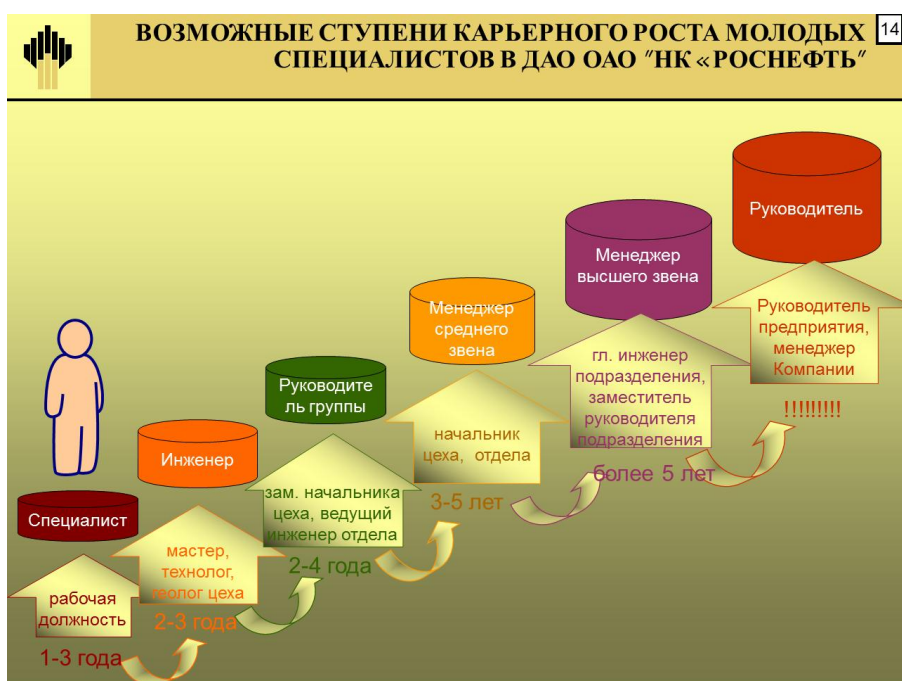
14

ВОЗМОЖНЫЕ СТУПЕНИ КАРЬЕРНОГО РОСТА МОЛОДЫХ СПЕЦИАЛИСТОВ В ДАО ОАО "НК «РОСНЕФТЬ"

Руководитель

Менеджер высшего звена

Менеджер среднего звена

Руководитель группы

Инженер

Специалист

Руководитель предприятия, менеджер Компании

!!!!!!!!!

гл. инженер подразделения, заместитель руководителя подразделения

более 5 лет

начальник цеха, отдела

3-5 лет

зам. начальника цеха, ведущий инженер отдела

2-4 года

мастер, технолог, геолог цеха

2-3 года

рабочая должность

1-3 года